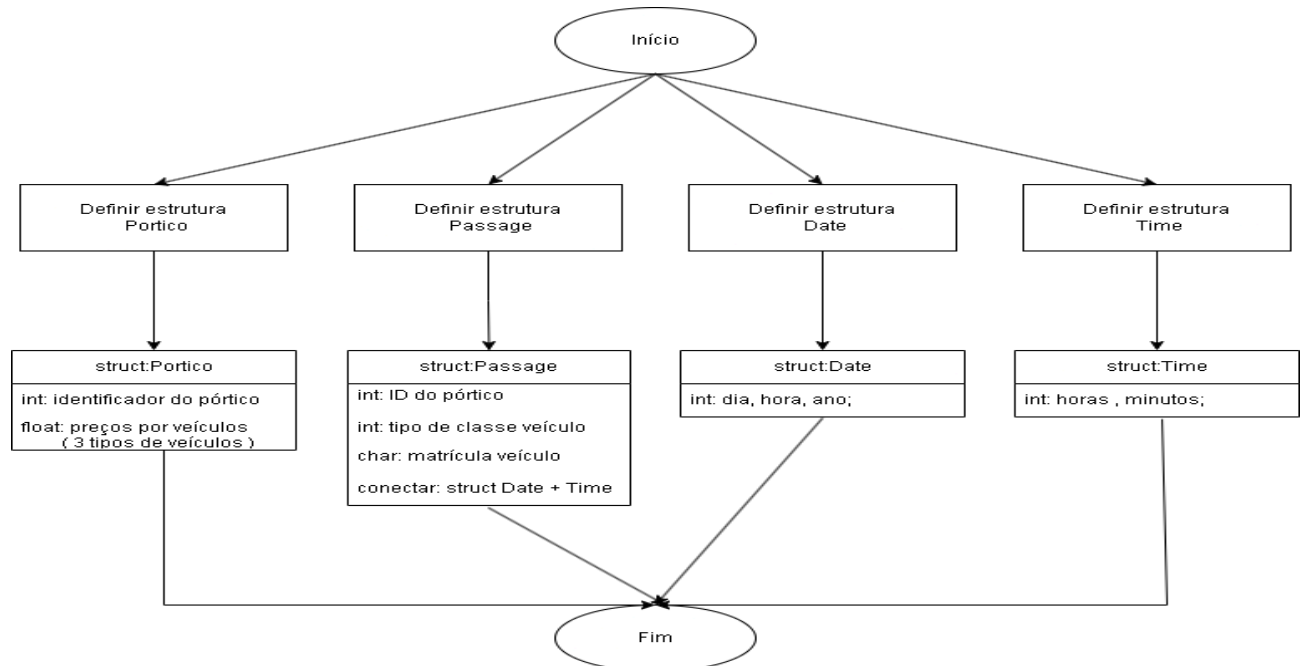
Início

Definir estrutura Portico

Definir estrutura Passage

Definir estrutura Date

Definir estrutura Time

struct:Portico
int: identificador do pórtico
float: preços por veículos ( 3 tipos de veículos )

struct:Passage
int: ID do pórtico
int: tipo de classe veículo
char: matrícula veículo
conectar: struct Date + Time

struct:Date
int: dia, hora, ano;

struct:Time
int: horas , minutos;

Fim